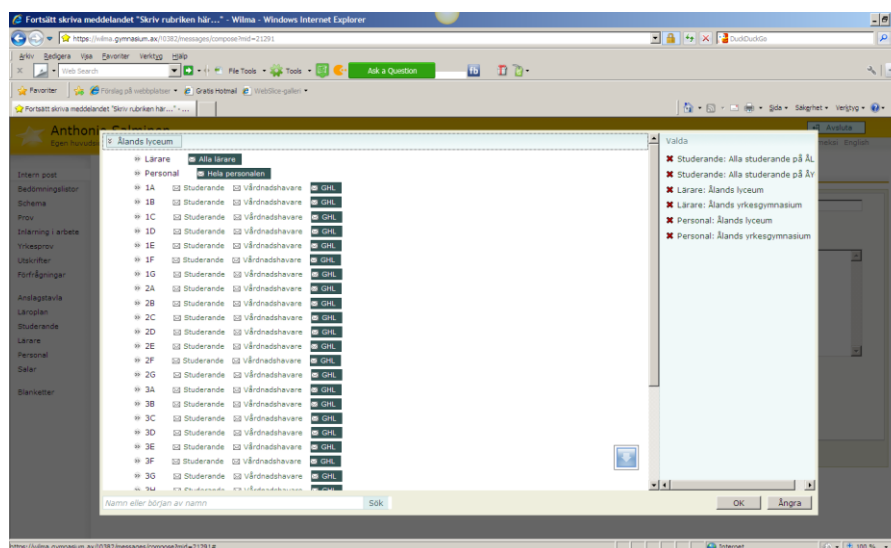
Fortsätt skriva meddelandet "Skriv rubriken här..." - Wilma - Windows Internet Explorer

https://wilma.gymnasium.ax/!0382/messages/compose?mid=21291

DuckDuckGo

Arkiv Redigera Visa Favoriter Verktyg Hjälp

Web Search

File Tools Tools

Ask a Question

Favoriter

Förslag på webbplatser Gratis Hotmail WebSlice-galleri

Fortsätt skriva meddelandet "Skriv rubriken här..." - ...

Sida Säkerhet Verktyg

Anthoni Salmisen

Egen huvudsi

Avsluta

English

Intern post
Bedömningslistor
Schema
Prov
Inlärning i arbete
Yrkesprov
Utskrifter
Förfrågningar

Anslagstavla
Läroplan
Studerande
Lärare
Personal
Salar

Blanketter

Ålands lyceum

Lärare Alla lärare
Personal Hela personalen
1A Studerande Vårdnadshavare GHL
1B Studerande Vårdnadshavare GHL
1C Studerande Vårdnadshavare GHL
1D Studerande Vårdnadshavare GHL
1E Studerande Vårdnadshavare GHL
1F Studerande Vårdnadshavare GHL
1G Studerande Vårdnadshavare GHL
2A Studerande Vårdnadshavare GHL
2B Studerande Vårdnadshavare GHL
2C Studerande Vårdnadshavare GHL
2D Studerande Vårdnadshavare GHL
2E Studerande Vårdnadshavare GHL
2F Studerande Vårdnadshavare GHL
2G Studerande Vårdnadshavare GHL
3A Studerande Vårdnadshavare GHL
3B Studerande Vårdnadshavare GHL
3C Studerande Vårdnadshavare GHL
3D Studerande Vårdnadshavare GHL
3E Studerande Vårdnadshavare GHL
3F Studerande Vårdnadshavare GHL
3G Studerande Vårdnadshavare GHL
3H Studerande Vårdnadshavare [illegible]

Namn eller början av namn
Sök

Valda
Studerande: Alla studerande på ÅL
Studerande: Alla studerande på ÅY
Lärare: Ålands lyceum
Lärare: Ålands yrkesgymnasium
Personal: Ålands lyceum
Personal: Ålands yrkesgymnasium

OK
Ångra

https://wilma.gymnasium.ax/!0382/messages/compose?mid=21291#

Internet

100 %